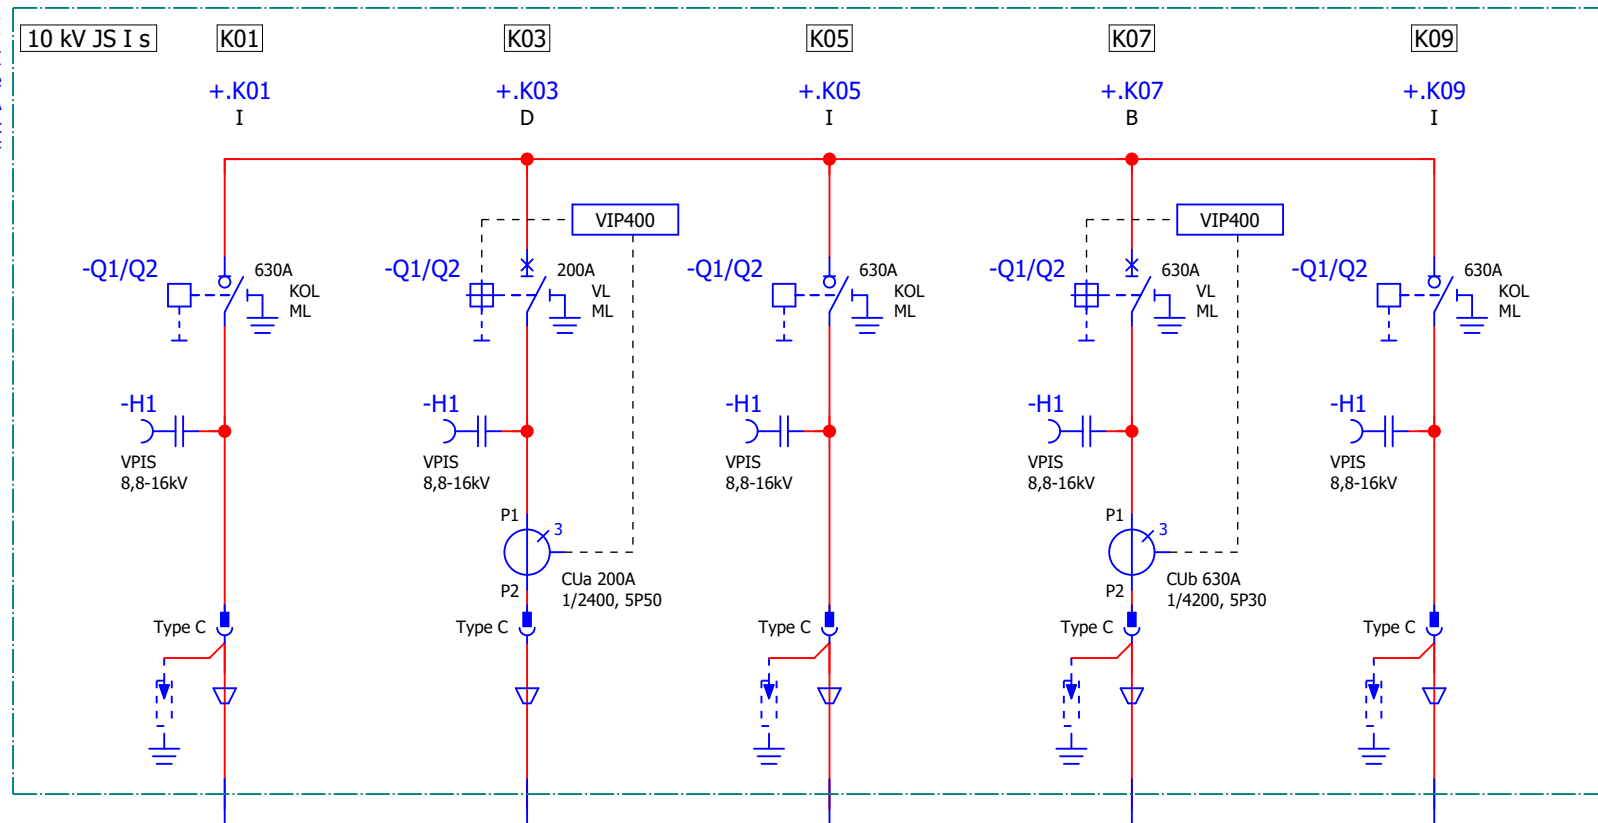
10 kV JS I s

K01
+.K01
I
-Q1/Q2
630A
KOL
ML
-H1
VPIS
8,8-16kV
Type C

K03
+.K03
D
VIP400
-Q1/Q2
200A
VL
ML
-H1
VPIS
8,8-16kV
P1
3
P2
CUa 200A
1/2400, 5P50
Type C

K05
+.K05
I
-Q1/Q2
630A
KOL
ML
-H1
VPIS
8,8-16kV
Type C

K07
+.K07
B
VIP400
-Q1/Q2
630A
VL
ML
-H1
VPIS
8,8-16kV
P1
3
P2
CUb 630A
1/4200, 5P30
Type C

K09
+.K09
I
-Q1/Q2
630A
KOL
ML
-H1
VPIS
8,8-16kV
Type C